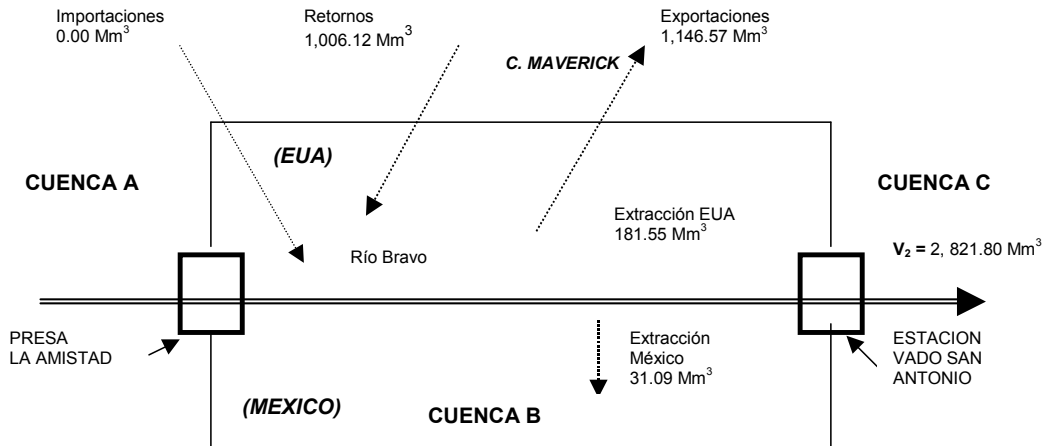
Importaciones
0.00 Mm$^3$

Retornos
1,006.12 Mm$^3$

Exportaciones
1,146.57 Mm$^3$

C. MAVERICK

(EUA)

CUENCA A

CUENCA C

Extracción EUA
181.55 Mm$^3$

$V_2$ = 2, 821.80 Mm$^3$

Río Bravo

PRESA
LA AMISTAD

Extracción
México
31.09 Mm$^3$

ESTACION
VADO SAN
ANTONIO

(MEXICO)

CUENCA B